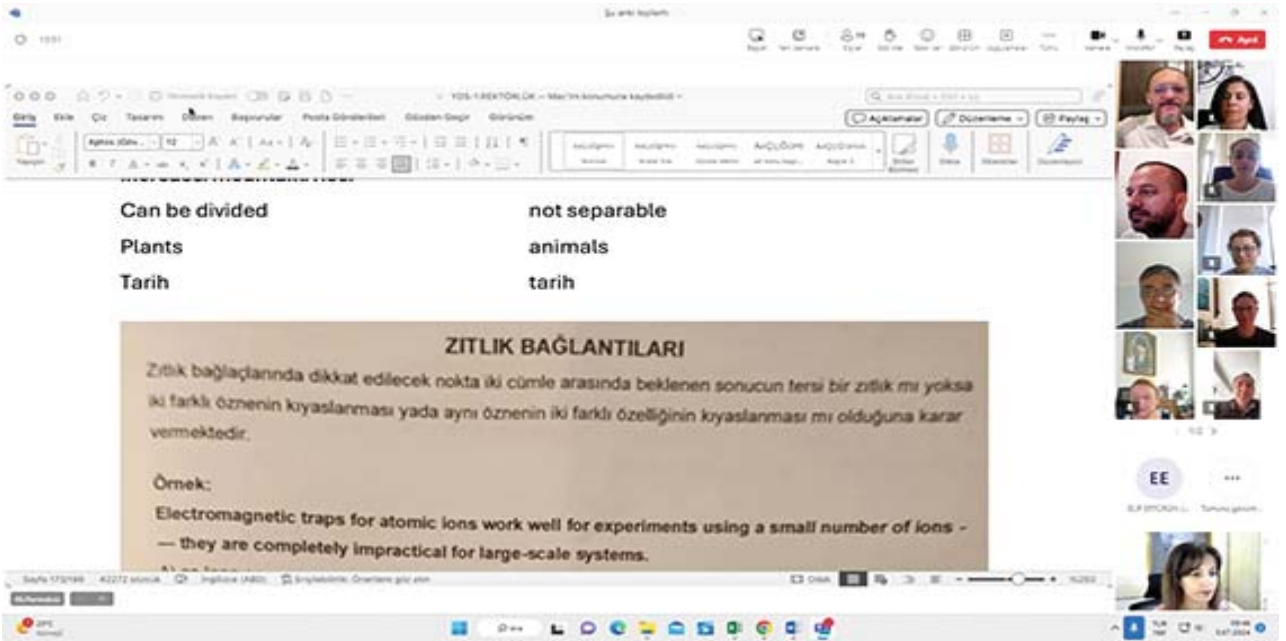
Şu anki toplantı

Çıkış

YDS-1 REKTÖRLÜK — Mac'im konumuna kaydedildi

Giriş Ekle Çiz Tasarım Düzen Başvurular Posta Gönderileri Gözden Geçir Görünüm

Açıklamalar Düzenleme Paylaş

Yapıştır Aptos (Gövde) 12

Stiller Bölmesi Dikte Eklentiler Düzenleyici

Can be divided not separable

Plants animals

Tarih tarih

ZITLIK BAĞLANTILARI

Zıtlık bağlaçlarında dikkat edilecek nokta iki cümle arasında beklenen sonucun tersi bir zıtlık mı yoksa iki farklı öznenin kıyaslanması yada aynı öznenin iki farklı özelliğinin kıyaslanması mı olduğuna karar vermektedir.

Örnek:

Electromagnetic traps for atomic ions work well for experiments using a small number of ions — they are completely impractical for large-scale systems.

Sayfa 172/188 İngilizce (ABD) Odak

1/2

EE

ELİF ERCİYAS

Tümünü görüntüle

Bulanık